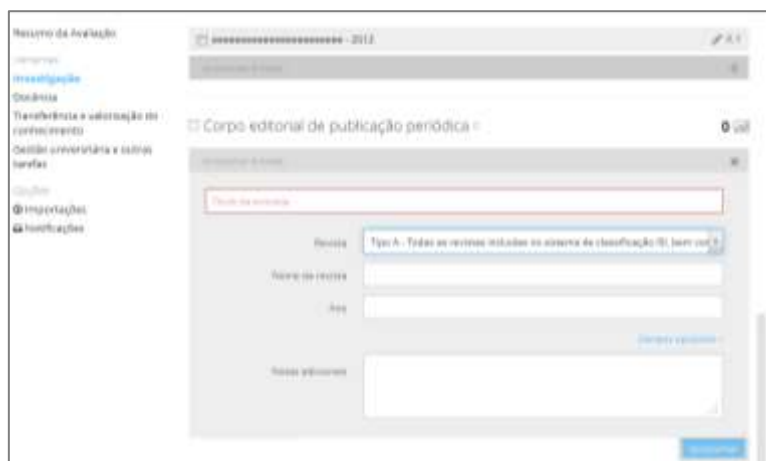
Resumo da Avaliação

Vertentes

Investigação

Docência

Transferência e valorização do conhecimento

Gestão universitária e outras tarefas

Opções

Importações

Notificações

************************ - 2012

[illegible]

Corpo editorial de publicação periódica

0

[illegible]

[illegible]

Revista

Tipo A - Todas as revistas incluídas no sistema de classificação ISI, bem co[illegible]

Nome da revista

Ano

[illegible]

Notas adicionais

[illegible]